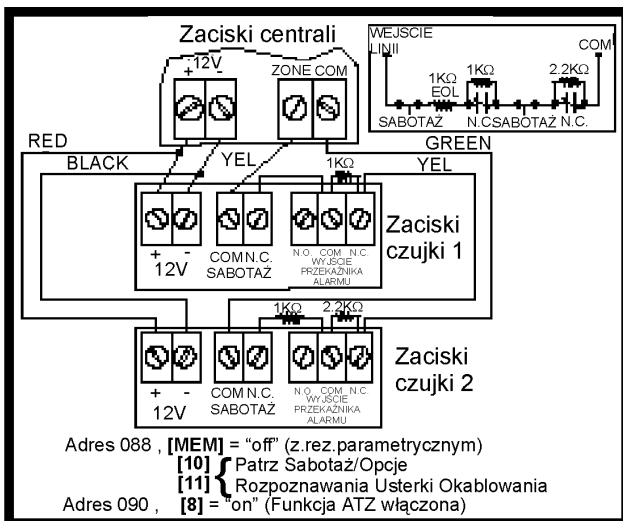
Zaciski centrali

+ 12V -

ZONE COM

WEJSCIE LINII

COM

1KΩ EOL

1KΩ

2.2KΩ

SABOTAŻ

N.C.

SABOTAŻ

N.C.

RED

GREEN

BLACK

YEL

1KΩ

YEL

+ -
12V

COM N.C.
SABOTAŻ

N.O. COM N.C.
WYJŚCIE PRZEKAŹNIKA ALARMU

Zaciski czujki 1

1KΩ

2.2KΩ

+ -
12V

COM N.C.
SABOTAŻ

N.O. COM N.C.
WYJŚCIE PRZEKAŹNIKA ALARMU

Zaciski czujki 2

Adres 088 , [MEM] = “off” (z.rez.parametrycznym)
[10] Patrz Sabotaż/Opcje
[11] Rozpoznawania Usterki Okablowania
Adres 090 , [8] = “on” (Funkcja ATZ włączona)